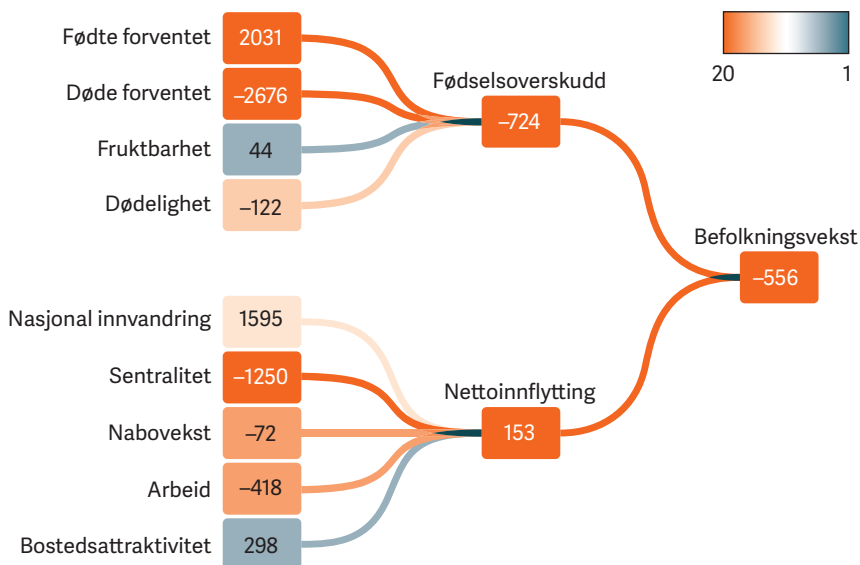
20 1

Fødte forventet 2031

Døde forventet –2676

Fruktbarhet 44

Dødelighet –122

Fødselsoverskudd –724

Befolkningsvekst –556

Nasjonal innvandring 1595

Sentralitet –1250

Nabovekst –72

Arbeid –418

Bostedsattraktivitet 298

Nettoinnflytting 153